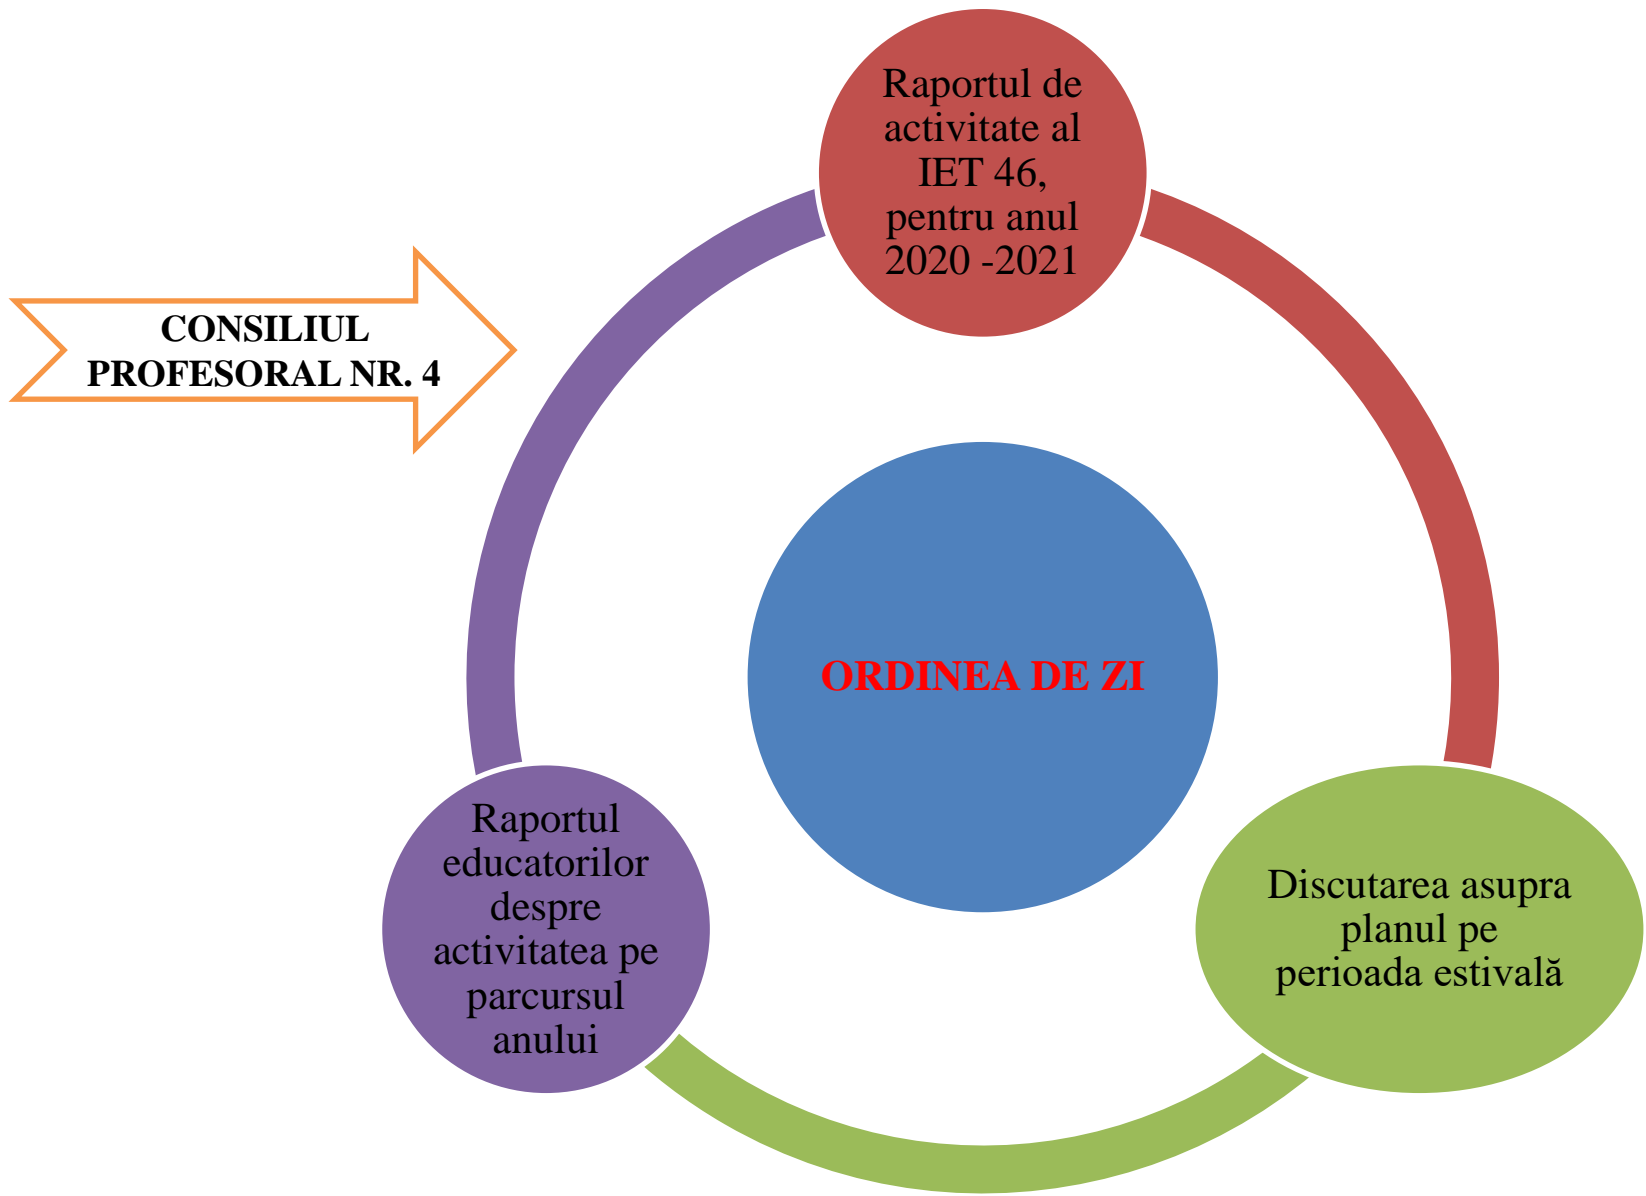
CONSILIUL PROFESORAL NR. 4

Raportul de activitate al IET 46, pentru anul 2020 -2021

ORDINEA DE ZI

Discutarea asupra planul pe perioada estivală

Raportul educatorilor despre activitatea pe parcursul anului